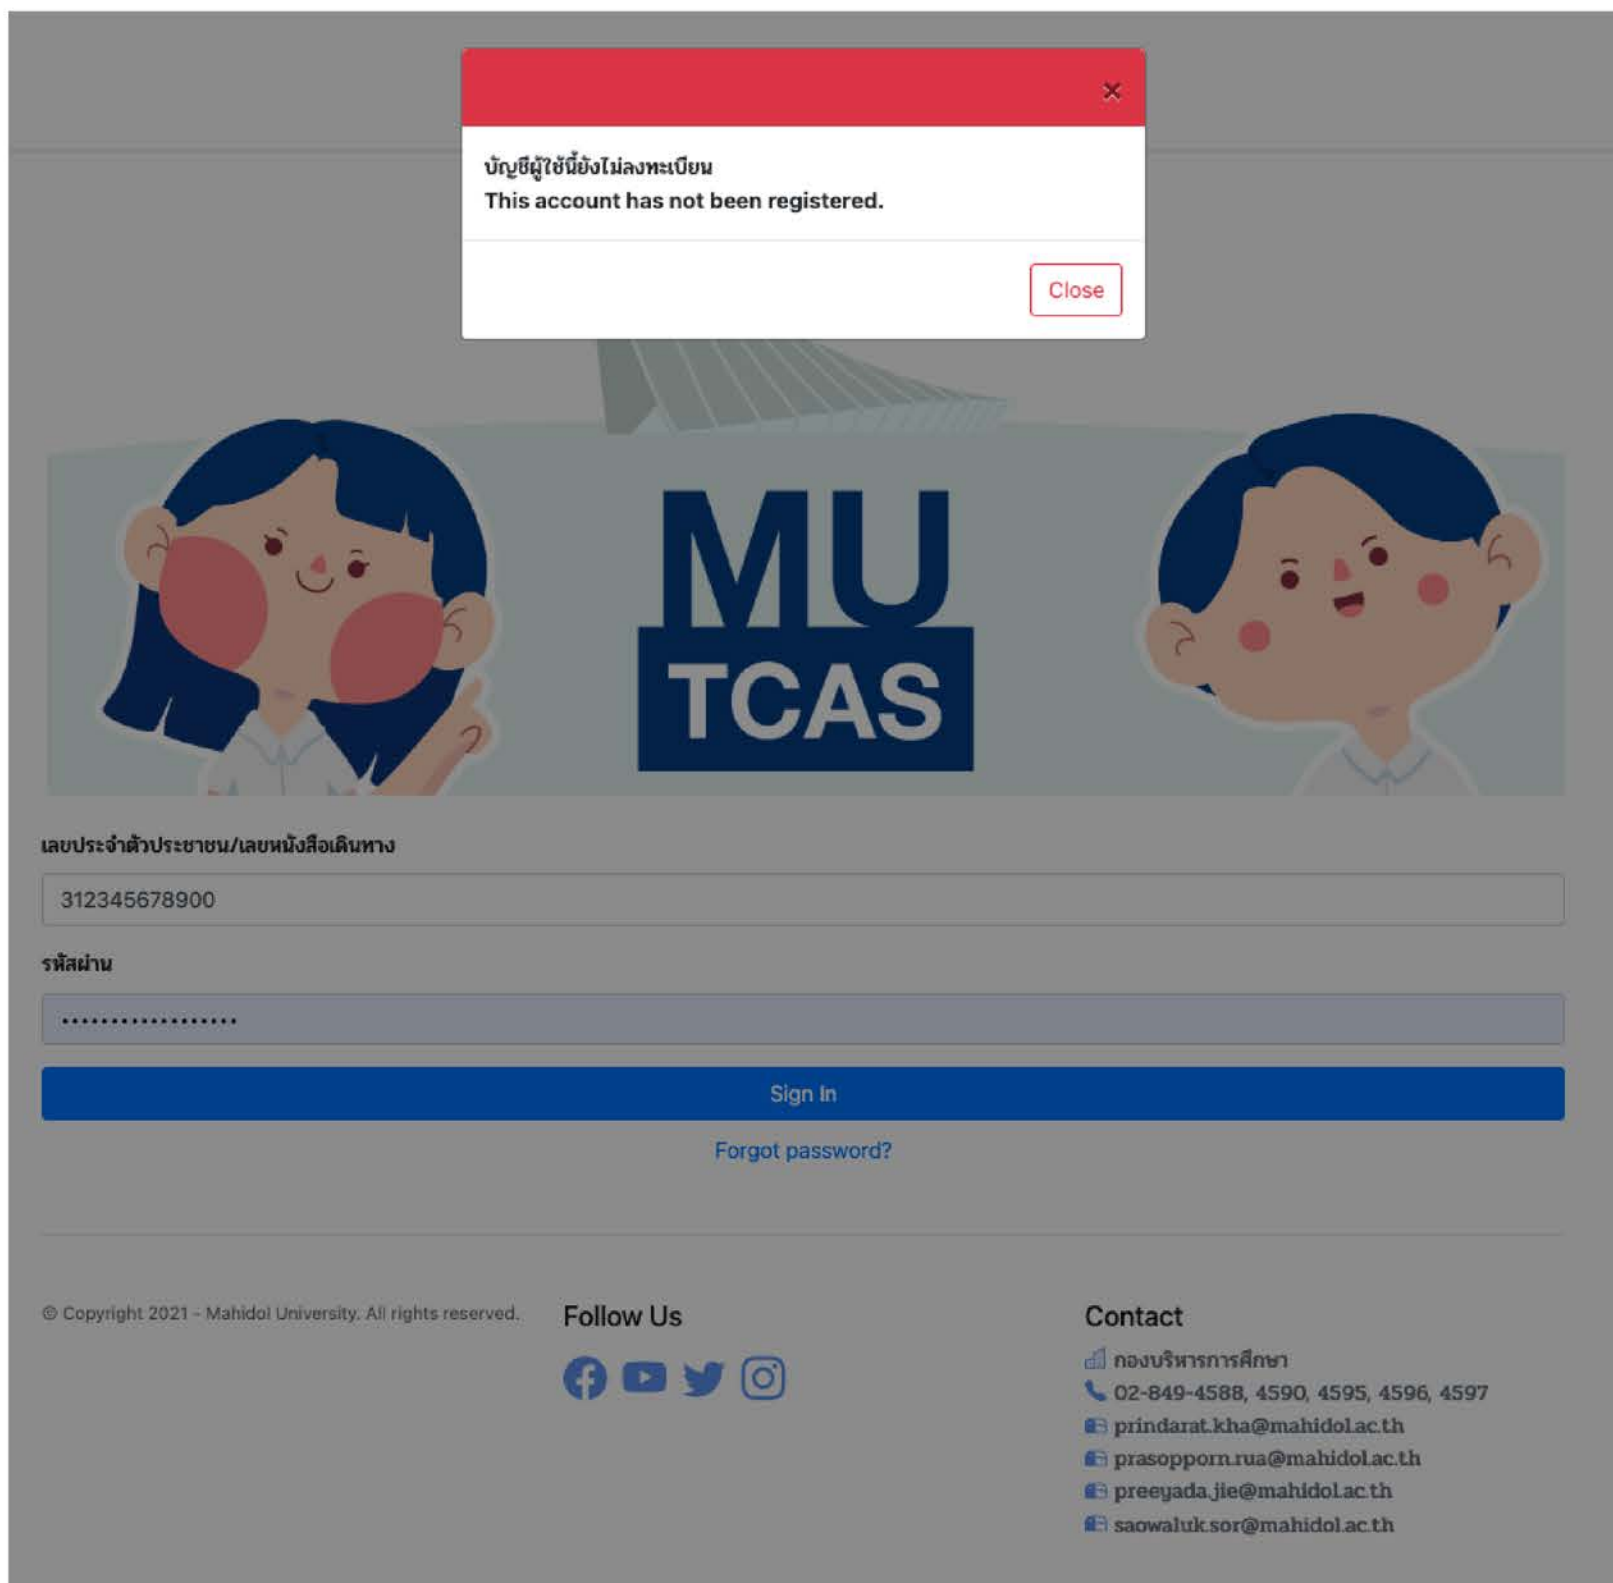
×

บัญชีผู้ใช้นี้ยังไม่ลงทะเบียน
This account has not been registered.

Close

MU TCAS

เลขประจำตัวประชาชน/เลขหนังสือเดินทาง

312345678900

รหัสผ่าน

••••••••••••••••••

Sign In

Forgot password?

© Copyright 2021 - Mahidol University. All rights reserved.

Follow Us

Contact

กองบริหารการศึกษา
02-849-4588, 4590, 4595, 4596, 4597
prindarat.kha@mahidol.ac.th
prasopporn.rua@mahidol.ac.th
preeyada.jie@mahidol.ac.th
saowaluk.sor@mahidol.ac.th